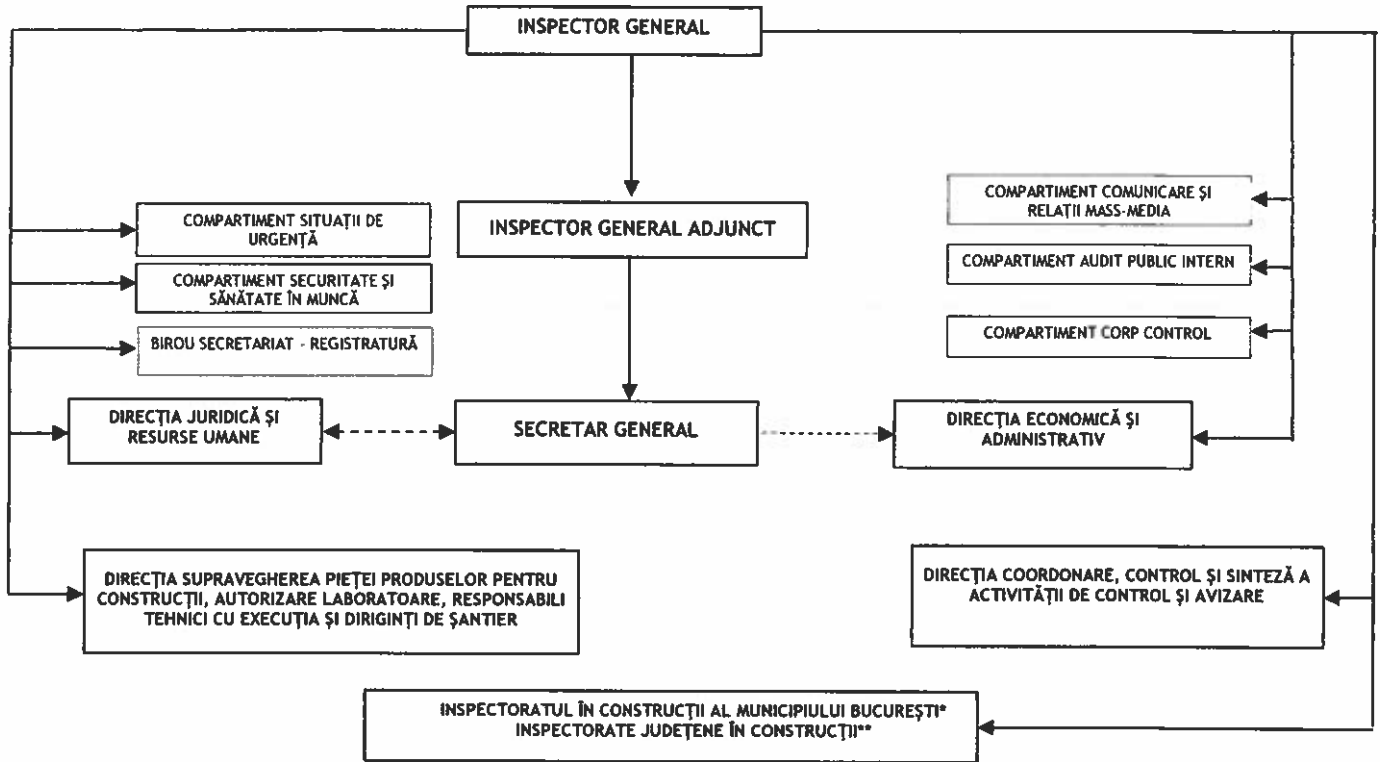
INSPECTOR GENERAL

INSPECTOR GENERAL ADJUNCT

COMPARTIMENT SITUAȚII DE URGENȚĂ

COMPARTIMENT SECURITATE ȘI SĂNĂTATE ÎN MUNCĂ

BIROU SECRETARIAT - REGISTRATURĂ

COMPARTIMENT COMUNICARE ȘI RELAȚII MASS-MEDIA

COMPARTIMENT AUDIT PUBLIC INTERN

COMPARTIMENT CORP CONTROL

DIRECȚIA JURIDICĂ ȘI RESURSE UMANE

SECRETAR GENERAL

DIRECȚIA ECONOMICĂ ȘI ADMINISTRATIV

DIRECȚIA SUPRAVEGHEREA PIEȚEI PRODUSELOR PENTRU CONSTRUCȚII, AUTORIZARE LABORATOARE, RESPONSABILI TEHNICI CU EXECUȚIA ȘI DIRIGINȚI DE ȘANTIER

DIRECȚIA COORDONARE, CONTROL ȘI SINTEZĂ A ACTIVITĂȚII DE CONTROL ȘI AVIZARE

INSPECTORATUL ÎN CONSTRUCȚII AL MUNICIPIULUI BUCUREȘTI*
INSPECTORATE JUDEȚENE ÎN CONSTRUCȚII**